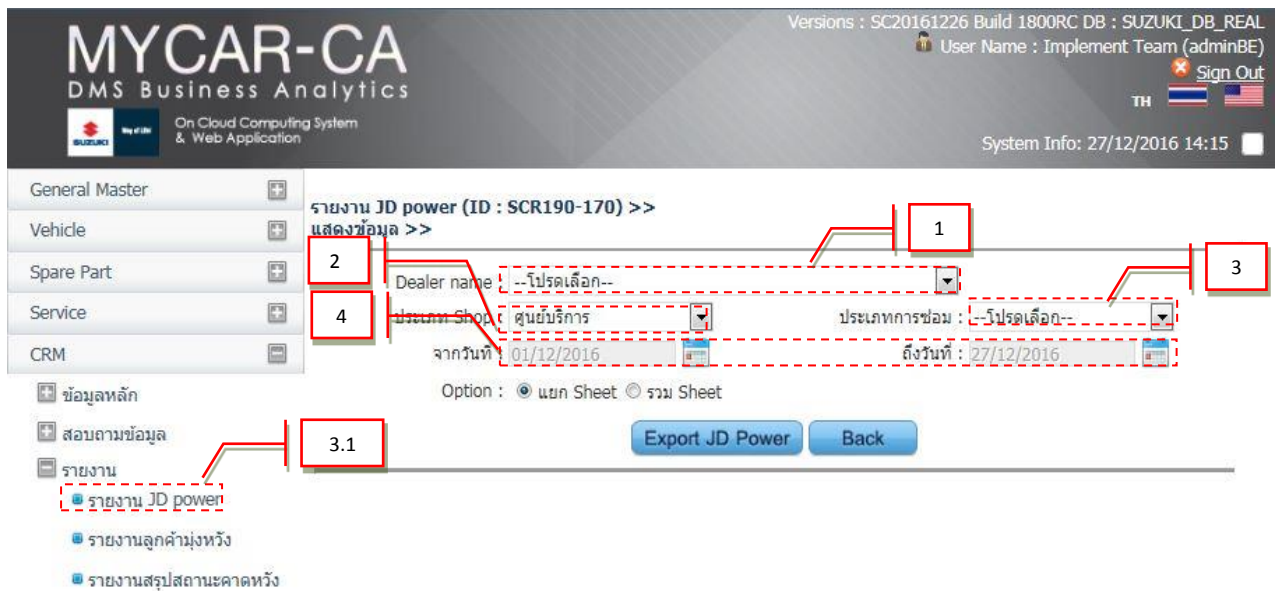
MYCAR-CA
DMS Business Analytics
SUZUKI Way of Life
On Cloud Computing System & Web Application

Versions : SC20161226 Build 1800RC DB : SUZUKI_DB_REAL
User Name : Implement Team (adminBE)
Sign Out
TH
System Info: 27/12/2016 14:15

General Master
Vehicle
Spare Part
Service
CRM
ข้อมูลหลัก
สอบถามข้อมูล
รายงาน
รายงาน JD power
รายงานลูกค้ามุ่งหวัง
รายงานสรุปสถานะคาดหวัง

รายงาน JD power (ID : SCR190-170) >>
แสดงข้อมูล >>

1
2
3
4
3.1

Dealer name --โปรดเลือก--
ประเภท Shop ศูนย์บริการ
ประเภทการซ่อม : --โปรดเลือก--
จากวันที่ 01/12/2016
ถึงวันที่ : 27/12/2016
Option : แยก Sheet รวม Sheet
Export JD Power
Back